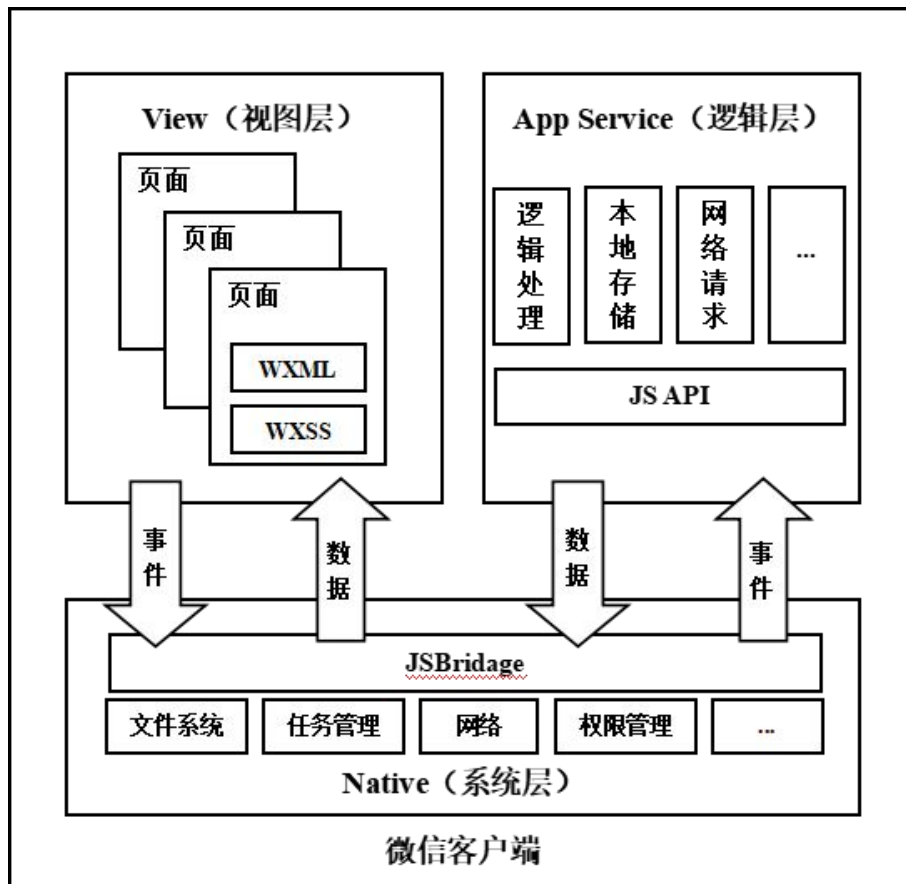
View（视图层）

页面

页面

页面

WXML

WXSS

App Service（逻辑层）

逻辑处理

本地存储

网络请求

...

JS API

事件

数据

数据

事件

JSBridage

文件系统

任务管理

网络

权限管理

...

Native（系统层）

微信客户端